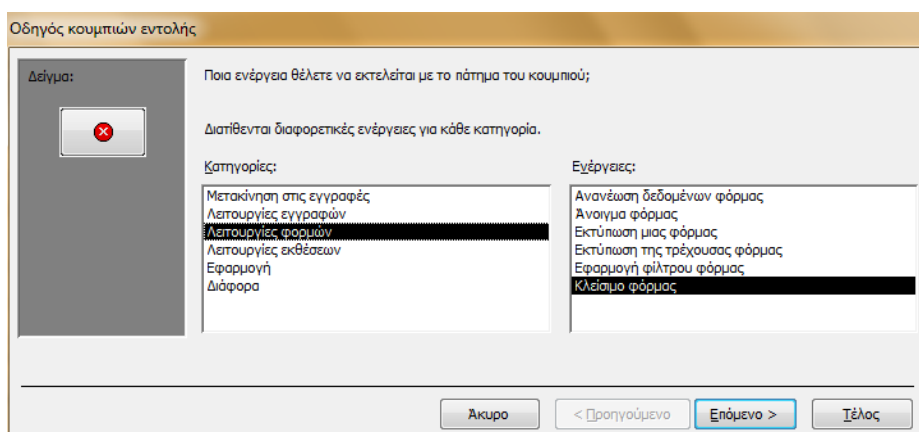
Οδηγός κουμπιών εντολής

Δείγμα:

Ποια ενέργεια θέλετε να εκτελείται με το πάτημα του κουμπιού;

Διατίθενται διαφορετικές ενέργειες για κάθε κατηγορία.

Κατηγορίες:

Μετακίνηση στις εγγραφές
Λειτουργίες εγγραφών
Λειτουργίες φορμών
Λειτουργίες εκθέσεων
Εφαρμογή
Διάφορα

Ενέργειες:

Ανανέωση δεδομένων φόρμας
Άνοιγμα φόρμας
Εκτύπωση μιας φόρμας
Εκτύπωση της τρέχουσας φόρμας
Εφαρμογή φίλτρου φόρμας
Κλείσιμο φόρμας

Άκυρο | < Προηγούμενο | Επόμενο > | Τέλος